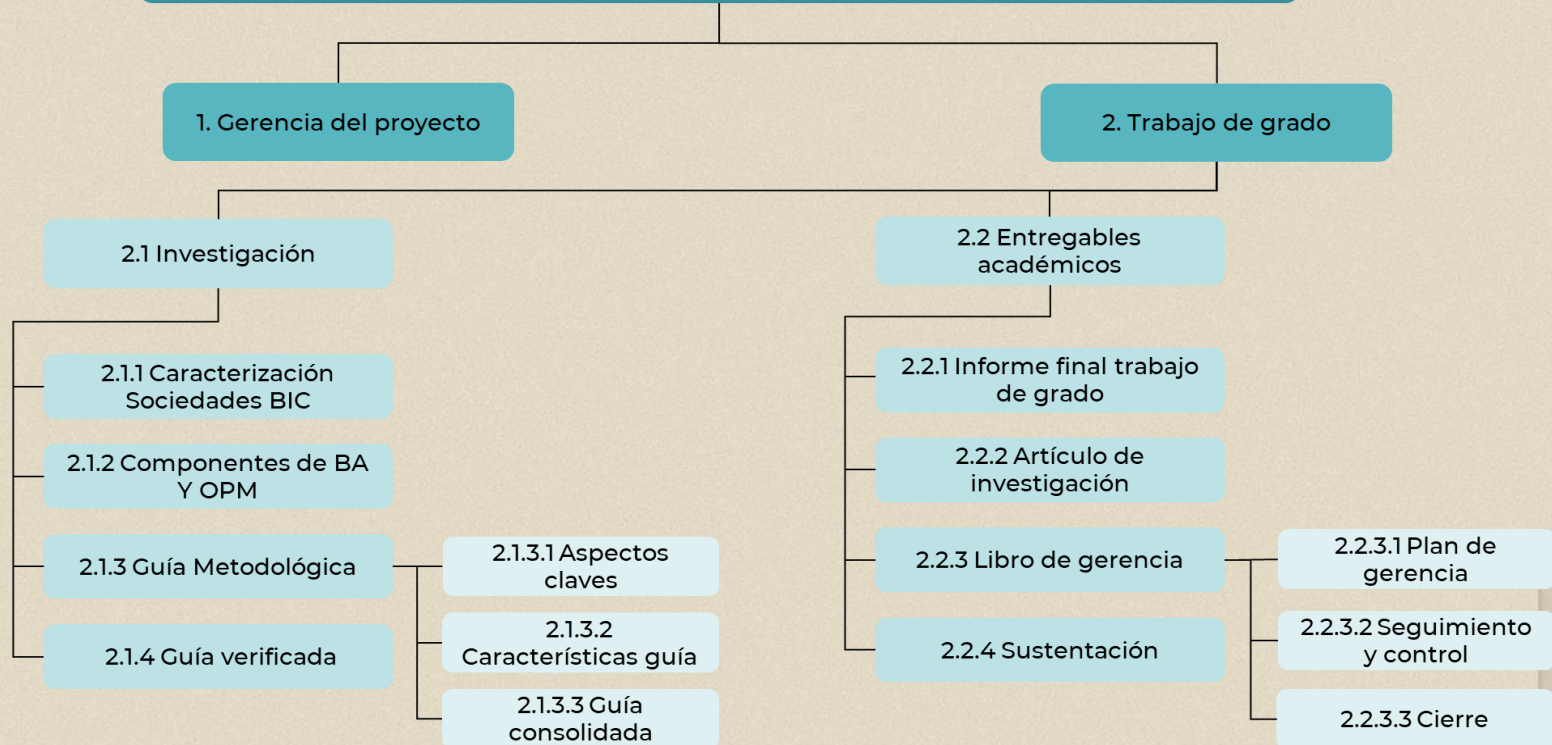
1. Gerencia del proyecto

2. Trabajo de grado

2.1 Investigación

2.1.1 Caracterización Sociedades BIC

2.1.2 Componentes de BA Y OPM

2.1.3 Guía Metodológica

2.1.3.1 Aspectos claves

2.1.3.2 Características guía

2.1.3.3 Guía consolidada

2.1.4 Guía verificada

2.2 Entregables académicos

2.2.1 Informe final trabajo de grado

2.2.2 Artículo de investigación

2.2.3 Libro de gerencia

2.2.3.1 Plan de gerencia

2.2.3.2 Seguimiento y control

2.2.3.3 Cierre

2.2.4 Sustentación